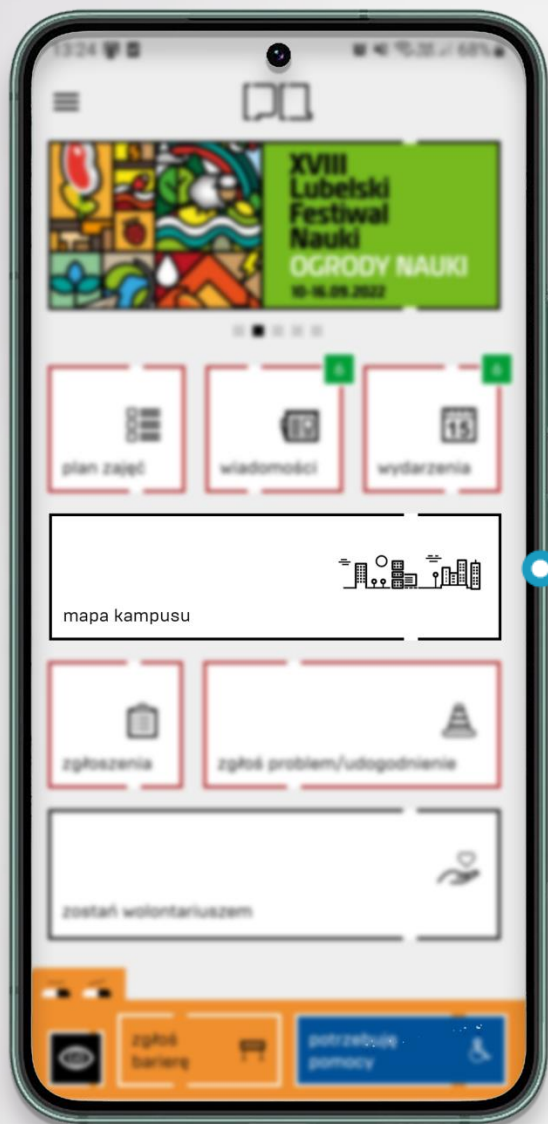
13:24

68%

XVIII
Lubelski
Festiwal
Nauki
OGRODY NAUKI
10-16.09.2022

6

6

plan zajęć

wiadomości

15

wydarzenia

mapa kampusu

zgłoszenia

zgłoś problem/udogodnienie

zostań wolontariuszem

zgłoś barierę

potrzebuję pomocy